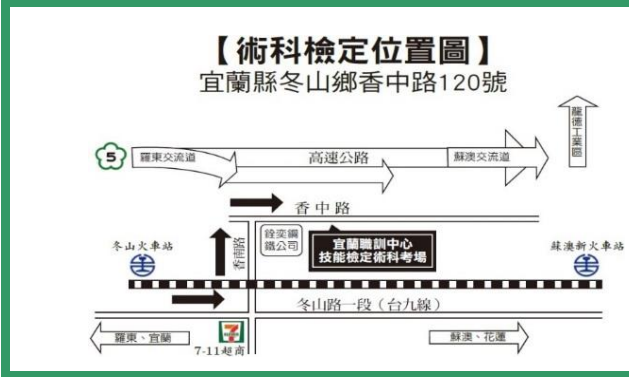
【術科檢定位置圖】
宜蘭縣冬山鄉香中路120號

龍德工業區

5 羅東交流道

高速公路

蘇澳交流道

香中路

銓樂鋼鐵公司

宜蘭職訓中心
技能檢定術科考場

冬山火車站

香南路

蘇澳新火車站

冬山路一段（台九線）

羅東、宜蘭

7-11超商

蘇澳、花蓮